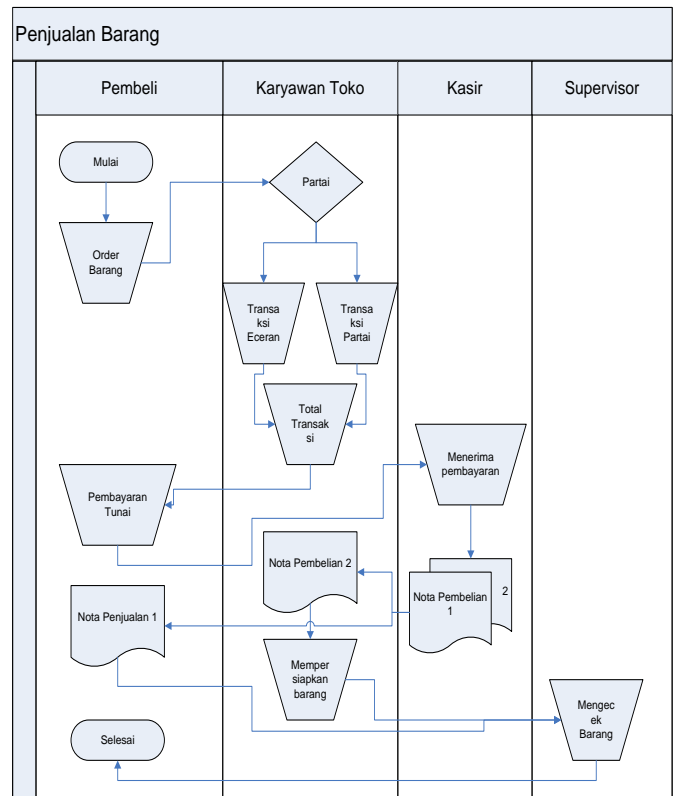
Penjualan Barang

Pembeli

Karyawan Toko

Kasir

Supervisor

Mulai

Partai

Order Barang

Transaksi Eceran

Transaksi Partai

Total Transaksi

Menerima pembayaran

Pembayaran Tunai

Nota Pembelian 2

2

Nota Pembelian 1

Nota Penjualan 1

Mempersiapkan barang

Mengecek Barang

Selesai